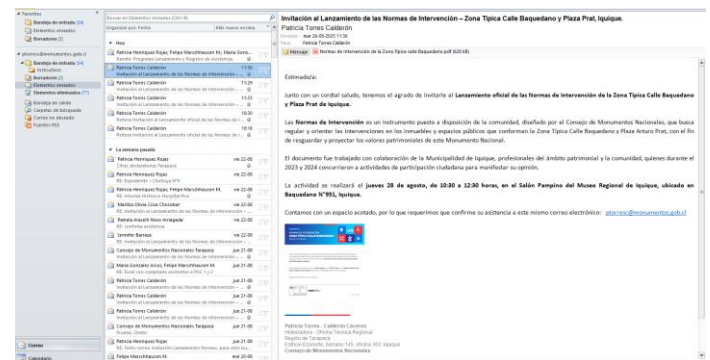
Favoritos
Bandeja de entrada (34)
Elementos enviados
Borradores [2]

ptorres@monumentos.gob.cl
Bandeja de entrada (34)
Instructivos
Borradores [2]
Elementos enviados
Elementos eliminados (77)
Bandeja de salida
Carpetas de búsqueda
Correo no deseado
Fuentes RSS

Correo
Calendario

Buscar en Elementos enviados (Ctrl+E)
Organizar por: Fecha    Más nuevo encima

Hoy
Patricia Henríquez Rojas; Felipe Marchhausen M.; María Gonz...
Reenv: Programa Levantamiento y Registro de Acciones
Patricia Torres Calderón    11:36
Invitación al Lanzamiento de las Normas de Intervención –
Patricia Torres Calderón    11:29
Invitación al Lanzamiento de las Normas de Intervención –
Patricia Torres Calderón    11:29
Invitación al Lanzamiento de las Normas de Intervención –
Patricia Torres Calderón    10:20
Invitación al Lanzamiento oficial de las Normas de I...
Patricia Torres Calderón    10:16
Invitación al Lanzamiento de las Normas de Intervención –

La semana pasada
Patricia Henríquez Rojas    vie 22-08
Oficio declaratoria Tarapacá
Patricia Henríquez Rojas    vie 22-08
RE: Expediente – Ubeltaje N°9
Patricia Henríquez Rojas; Felipe Marchhausen M.    vie 22-08
RE: Informe Histórico Hospital Rico
Martita Olivia Cruz Chacoldal    vie 22-08
RE: Invitación al Lanzamiento de las Normas de Intervención –
Pamela Araceli Ríos Arriagada    vie 22-08
RE: confirma asistencia
Jennifer Barraza    vie 22-08
RE: Invitación al Lanzamiento de las Normas de Intervención –
Consejo de Monumentos Nacionales Tarapacá    jue 21-08
RE: Invitación al Lanzamiento de las Normas de Intervención –
María González Aroca; Felipe Marchhausen M.    jue 21-08
RE: Excel con completado asistentes a PAC 1 y 2
Patricia Torres Calderón    jue 21-08
Invitación al Lanzamiento de las Normas de Intervención –
Patricia Torres Calderón    jue 21-08
Invitación al Lanzamiento de las Normas de Intervención –
Patricia Torres Calderón    jue 21-08
Invitación al Lanzamiento de las Normas de Intervención –
Consejo de Monumentos Nacionales Tarapacá    jue 21-08
Prueba. Gestor
Patricia Henríquez Rojas    jue 21-08
RE: Texto correo invitación Lanzamiento Normas, para difu...
Felipe Marchhausen M.    mié 20-08

Invitación al Lanzamiento de las Normas de Intervención – Zona Típica Calle Baquedano y Plaza Prat, Iquique.
Patricia Torres Calderón
Enviado: mar 26-08-2025 11:36
Para: Patricia Torres Calderón
Mensaje | Normas de Intervención de la Zona Típica calle Baquedano.pdf (620 KB)

Estimado/a:

Junto con un cordial saludo, tenemos el agrado de invitarle al Lanzamiento oficial de las Normas de Intervención de la Zona Típica Calle Baquedano y Plaza Prat de Iquique.

Las Normas de Intervención es un instrumento puesto a disposición de la comunidad, diseñado por el Consejo de Monumentos Nacionales, que busca regular y orientar las intervenciones en los inmuebles y espacios públicos que conforman la Zona Típica Calle Baquedano y Plaza Arturo Prat, con el fin de resguardar y proyectar los valores patrimoniales de este Monumento Nacional.

El documento fue trabajado con colaboración de la Municipalidad de Iquique, profesionales del ámbito patrimonial y la comunidad, quienes durante el 2023 y 2024 concurrieron a actividades de participación ciudadana para manifestar su opinión.

La actividad se realizará el jueves 28 de agosto, de 10:30 a 12:30 horas, en el Salón Pampino del Museo Regional de Iquique, ubicado en Baquedano N°951, Iquique.

Contamos con un espacio acotado, por lo que requerimos que confirme su asistencia a este mismo correo electrónico: ptorresc@monumentos.gob.cl

Patricia Torres – Calderón Cáceres
Historiadora – Oficina Técnica Regional
Región de Tarapacá
Edificio Econorte, Sotomayor 145, oficina 502, Iquique
Consejo de Monumentos Nacionales